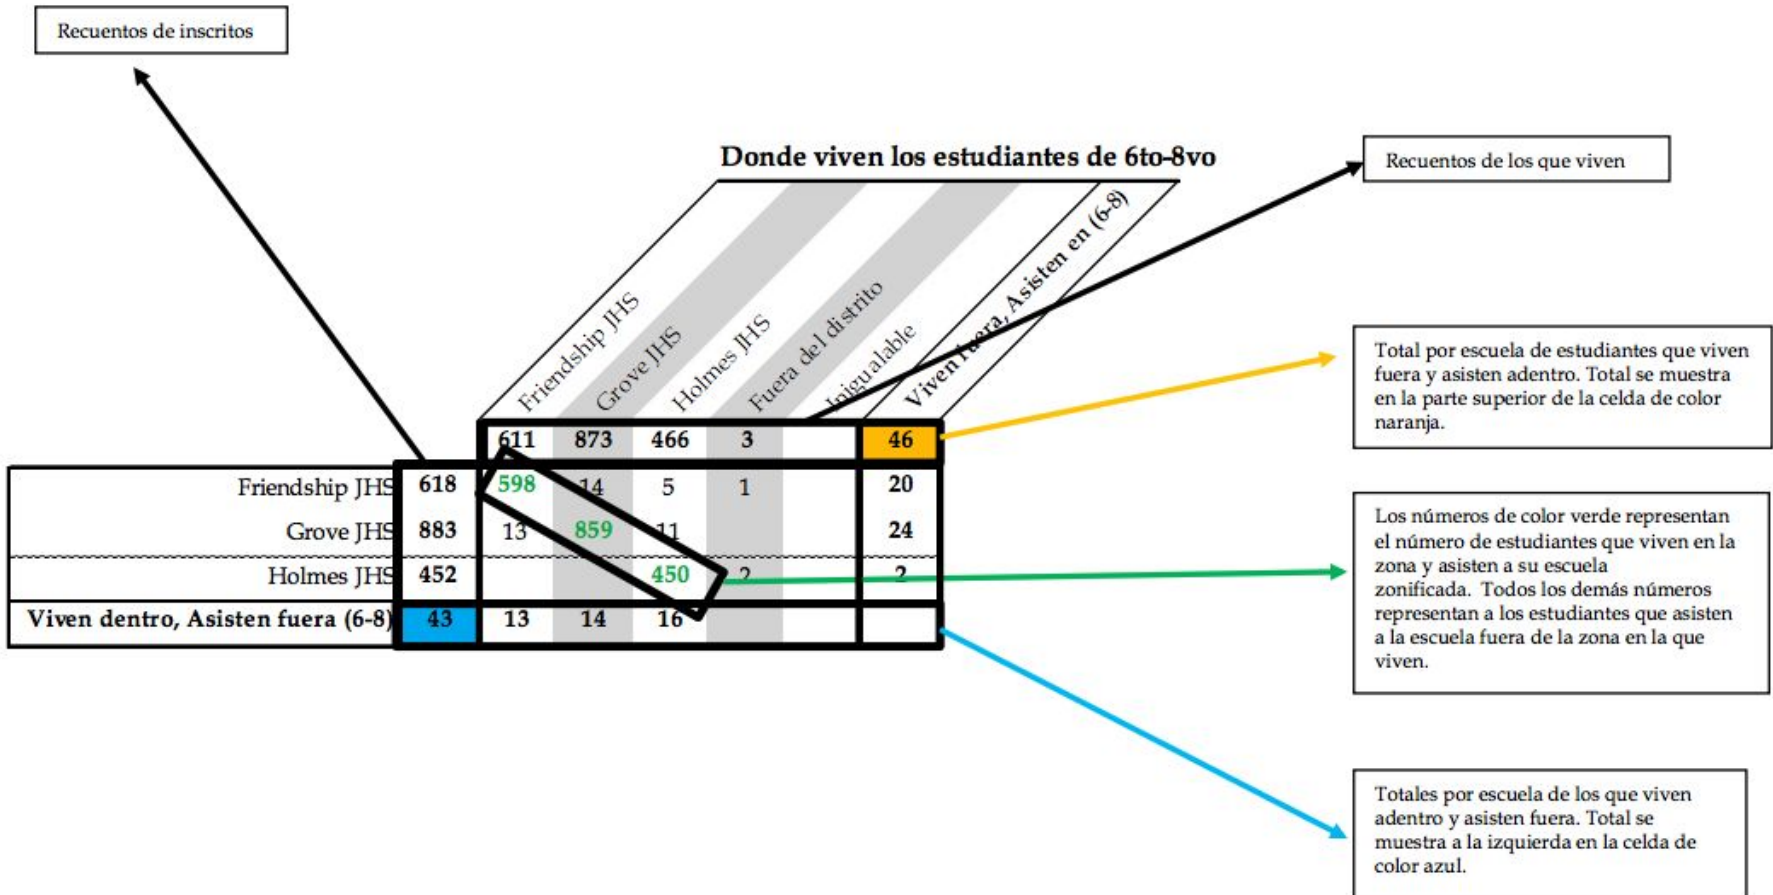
Recuentos de inscritos

Donde viven los estudiantes de 6to-8vo

Recuentos de los que viven

| | | Friendship JHS | Grove JHS | Holmes JHS | Fuera del distrito | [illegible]igualable | Viven fuera, Asisten en (6-8) |
|---|---|---|---|---|---|---|---|
| | | 611 | 873 | 466 | 3 | | 46 |
| Friendship JHS | 618 | 598 | 14 | 5 | 1 | | 20 |
| Grove JHS | 883 | 13 | 859 | 11 | | | 24 |
| Holmes JHS | 452 | | | 450 | 2 | | 2 |
| Viven dentro, Asisten fuera (6-8) | 43 | 13 | 14 | 16 | | | |

Total por escuela de estudiantes que viven fuera y asisten adentro. Total se muestra en la parte superior de la celda de color naranja.

Los números de color verde representan el número de estudiantes que viven en la zona y asisten a su escuela zonificada. Todos los demás números representan a los estudiantes que asisten a la escuela fuera de la zona en la que viven.

Totales por escuela de los que viven adentro y asisten fuera. Total se muestra a la izquierda en la celda de color azul.